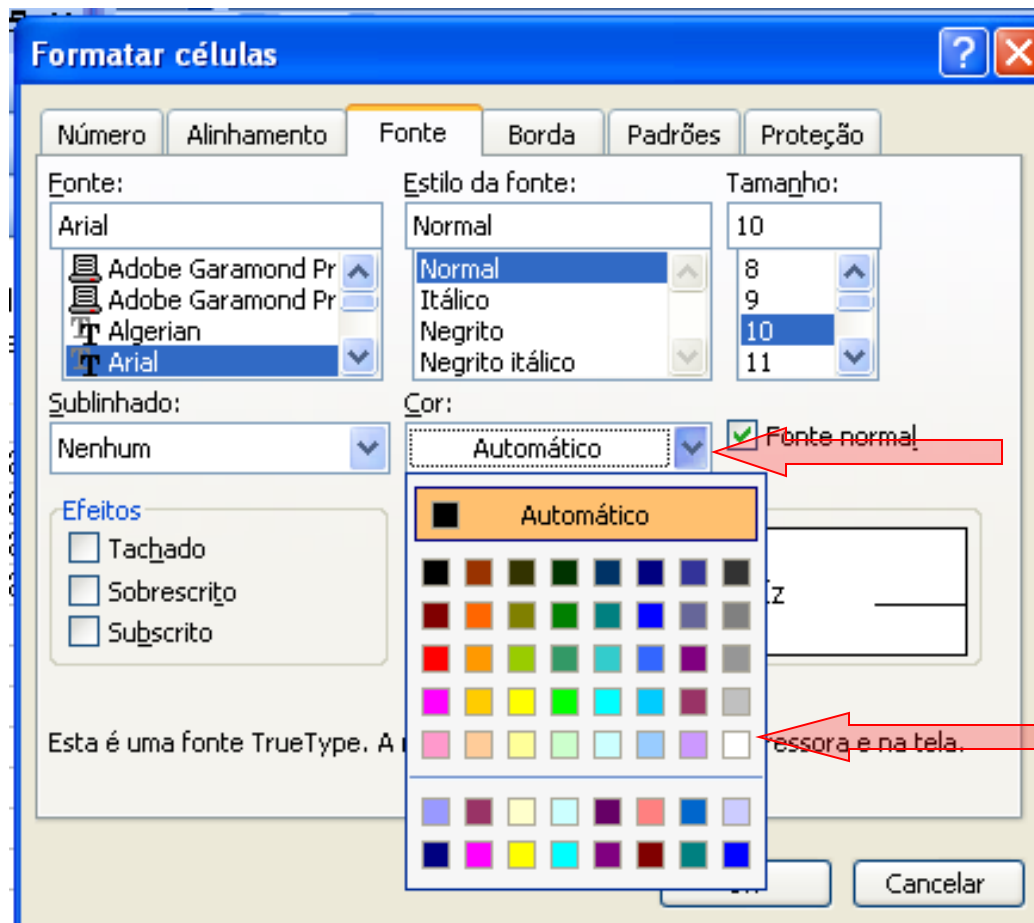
Formatar células

Número | Alinhamento | Fonte | Borda | Padrões | Proteção

Fonte:
Arial
Adobe Garamond Pr
Adobe Garamond Pr
Algerian
Arial

Estilo da fonte:
Normal
Normal
Itálico
Negrito
Negrito itálico

Tamanho:
10
8
9
10
11

Sublinhado:
Nenhum

Cor:
Automático

Fonte normal

Automático

Efeitos
Tachado
Sobrescrito
Subscrito

Zz

Esta é uma fonte TrueType. A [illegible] essora e na tela.

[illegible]
Cancelar